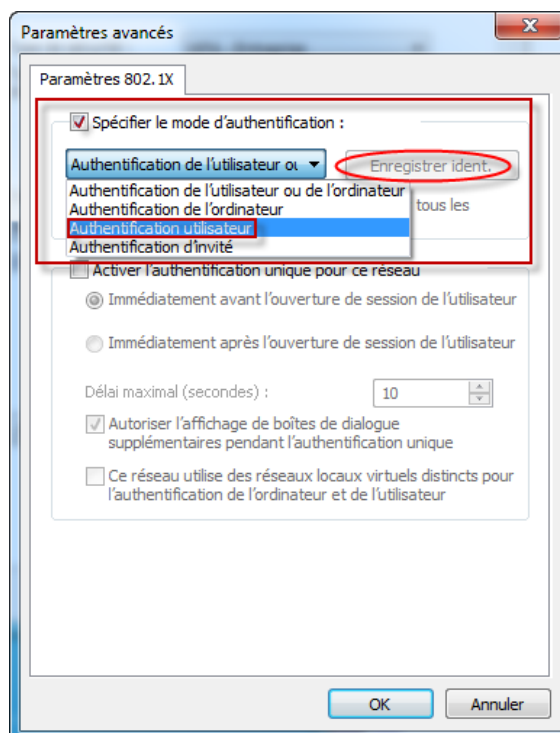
Paramètres avancés

Paramètres 802.1X

Spécifier le mode d'authentification :

Authentification de l'utilisateur ou

Enregistrer ident.

Authentification de l'utilisateur ou de l'ordinateur
Authentification de l'ordinateur
Authentification utilisateur
Authentification d'invité

tous les

Activer l'authentification unique pour ce réseau

Immédiatement avant l'ouverture de session de l'utilisateur

Immédiatement après l'ouverture de session de l'utilisateur

Délai maximal (secondes) : 10

Autoriser l'affichage de boîtes de dialogue supplémentaires pendant l'authentification unique

Ce réseau utilise des réseaux locaux virtuels distincts pour l'authentification de l'ordinateur et de l'utilisateur

OK Annuler